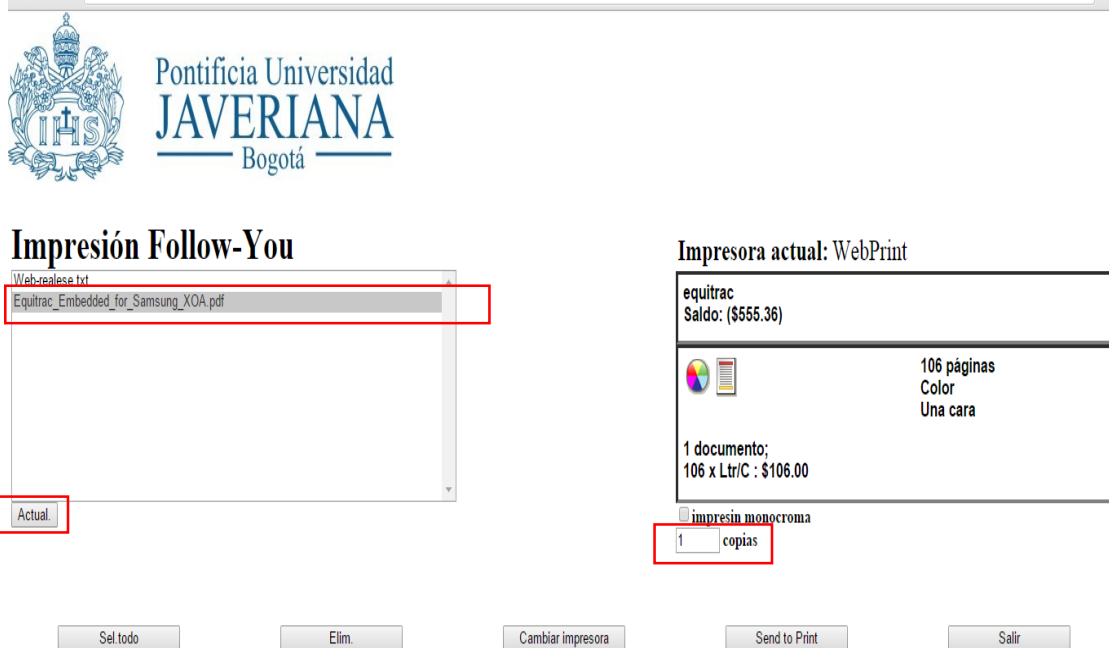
IHS

Pontificia Universidad
JAVERIANA
Bogotá

Impresión Follow-You

Web-realese.txt
Equitrac_Embedded_for_Samsung_XOA.pdf

Actual.

Impresora actual: WebPrint

equitrac
Saldo: ($555.36)

106 páginas
Color
Una cara

1 documento;
106 x Ltr/C : $106.00

impresin monocroma
1 copias

Sel.todo

Elim.

Cambiar impresora

Send to Print

Salir